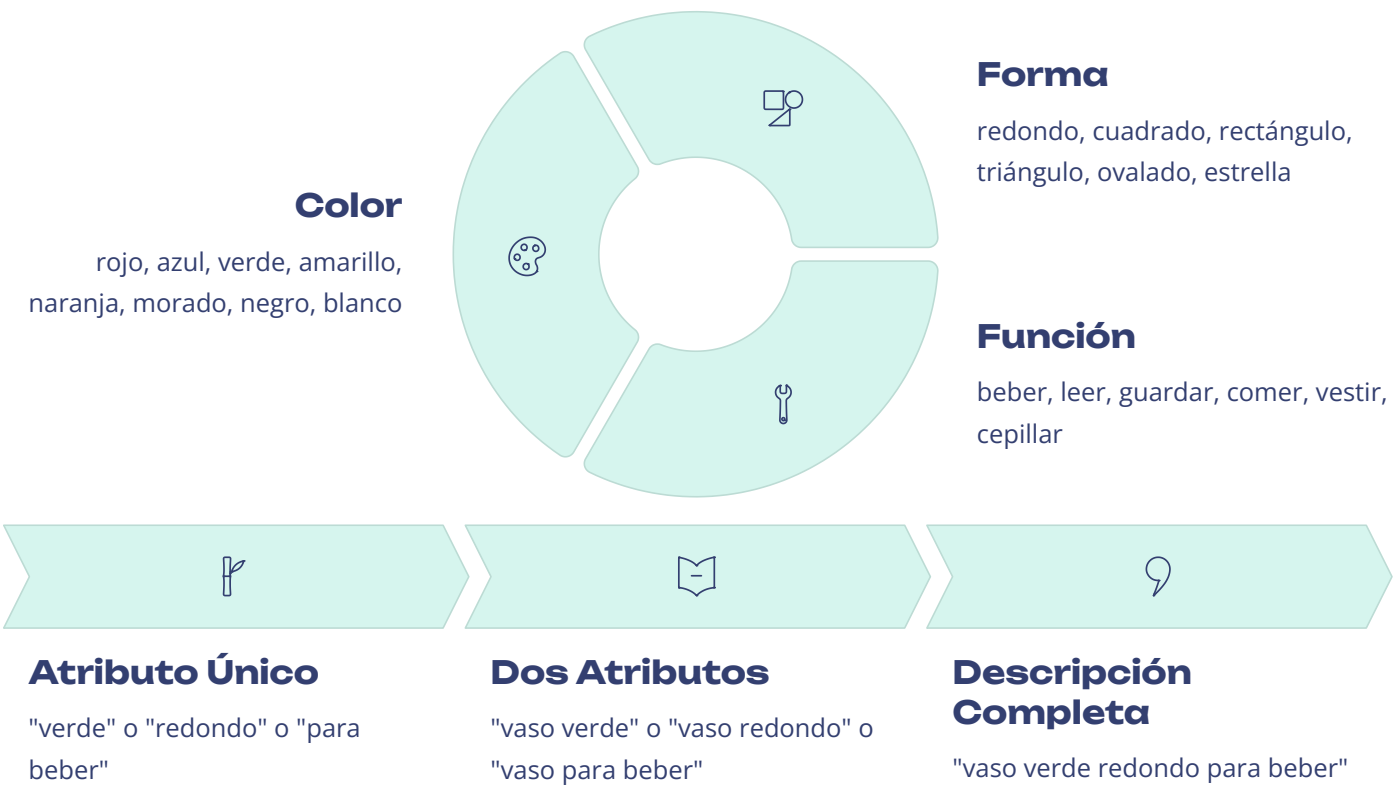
Forma

redondo, cuadrado, rectángulo, triángulo, ovalado, estrella

Color

rojo, azul, verde, amarillo, naranja, morado, negro, blanco

Función

beber, leer, guardar, comer, vestir, cepillar

Atributo Único

"verde" o "redondo" o "para beber"

Dos Atributos

"vaso verde" o "vaso redondo" o "vaso para beber"

Descripción Completa

"vaso verde redondo para beber"